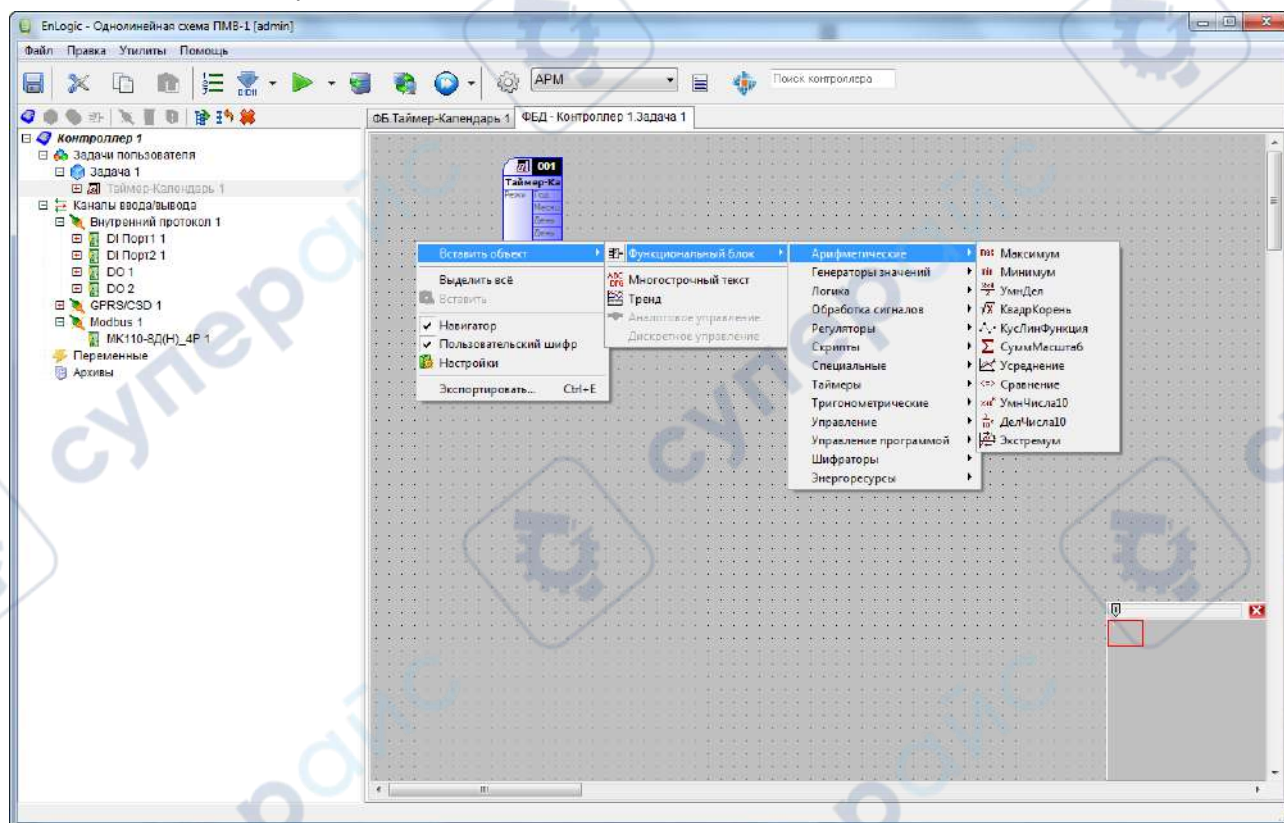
EnLogic - Однолинейная схема ПМВ-1 [admin]

Файл Правка Утилиты Помощь

APM

Поиск контроллера

ФБ Таймер-Календарь 1

ФБД - Контроллер 1.Задача 1

Контроллер 1
Задачи пользователя
Задача 1
Таймер-Календарь 1
Каналы ввода/вывода
Внутренний протокол 1
DI Порт1 1
DI Порт2 1
DO 1
DO 2
GPRS/CSD 1
Modbus 1
МК110-8Д(Н)_4Р 1
Переменные
Архивы

001
Таймер-Ка
Режи
Год
Месяц
День
День

Вставить объект
Выделить всё
Вставить
Навигатор
Пользовательский шифр
Настройки
Экспортировать... Ctrl+E

Функциональный блок
Многострочный текст
Тренд
Аналоговое управление
Дискретное управление

Арифметические
Генераторы значений
Логика
Обработка сигналов
Регуляторы
Скрипты
Специальные
Таймеры
Тригонометрические
Управление
Управление программой
Шифраторы
Энергоресурсы

Максимум
Минимум
УмнДел
КвадрКорень
КусЛинФункция
СуммМасштаб
Усреднение
Сравнение
УмнЧисла10
ДелЧисла10
Экстремум